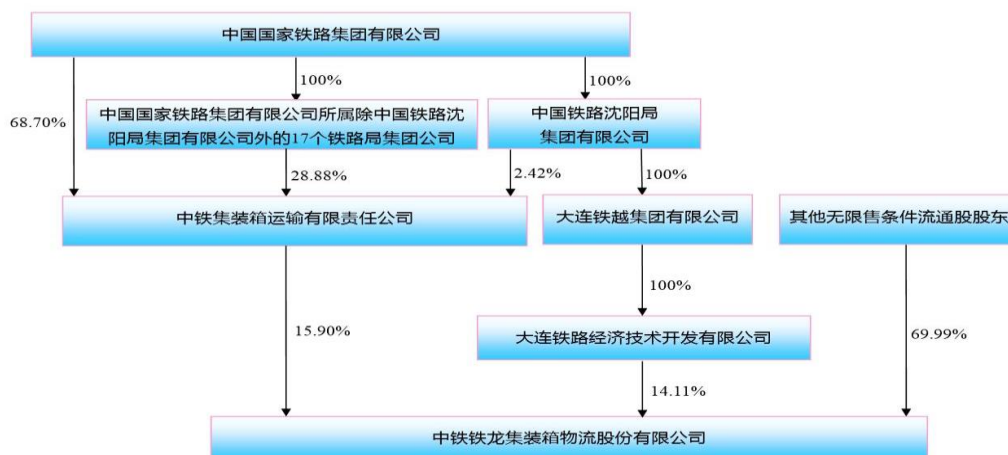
中国国家铁路集团有限公司

68.70%

100%

中国国家铁路集团有限公司所属除中国铁路沈阳局集团有限公司外的17个铁路局集团公司

100%

中国铁路沈阳局集团有限公司

28.88%

2.42%

100%

中铁集装箱运输有限责任公司

大连铁越集团有限公司

其他无限售条件流通股股东

100%

15.90%

大连铁路经济技术开发有限公司

69.99%

14.11%

中铁铁龙集装箱物流股份有限公司